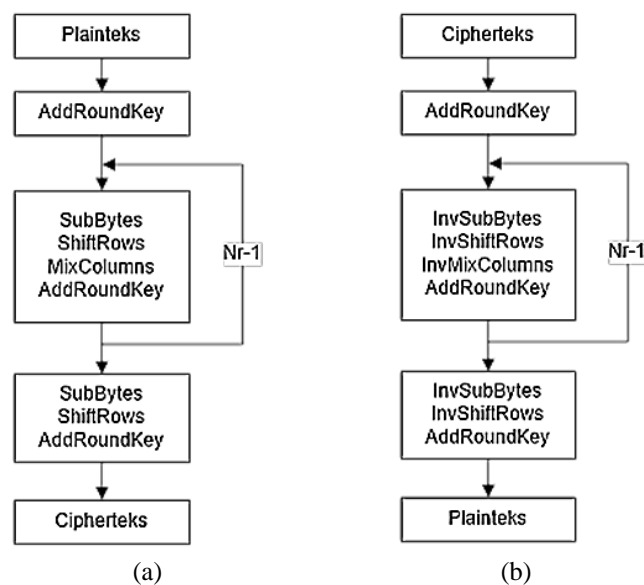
Plainteks

AddRoundKey

SubBytes
ShiftRows
MixColumns
AddRoundKey

Nr-1

SubBytes
ShiftRows
AddRoundKey

Cipherteks

(a)

Cipherteks

AddRoundKey

InvSubBytes
InvShiftRows
InvMixColumns
AddRoundKey

Nr-1

InvSubBytes
InvShiftRows
AddRoundKey

Plainteks

(b)